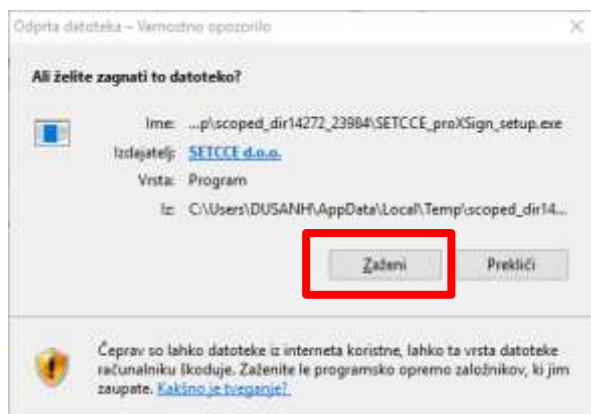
Odprta datoteka – Varnostno opozorilo

Ali želite zagnati to datoteko?

Ime: ...p\scoped_dir14272_23984\SETCCE_proXSign_setup.exe

Izdajatelj: SETCCE d.o.o.

Vrsta: Program

Iz: C:\Users\DUSANH\AppData\Local\Temp\scoped_dir14...

Zaženi

Prekliči

Čeprav so lahko datoteke iz interneta koristne, lahko ta vrsta datoteke računalniku škoduje. Zaženite le programsko opremo založnikov, ki jim zaupate. Kakšno je tveganje?